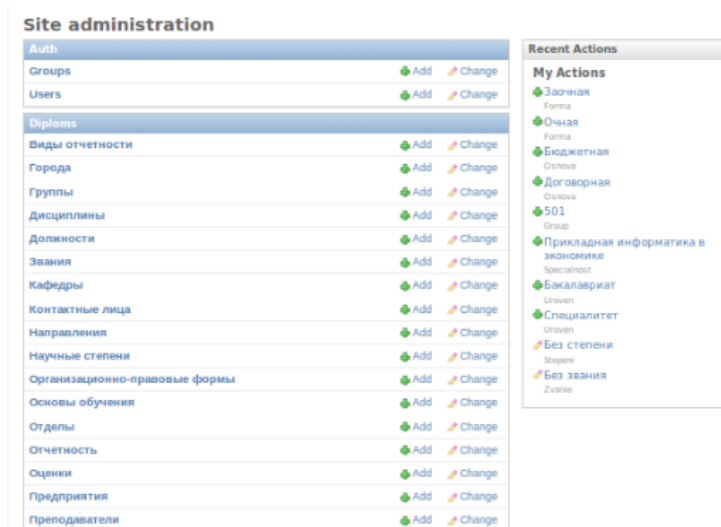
Site administration

Auth

| | | |
|---|---|---|
| Groups | Add | Change |
| Users | Add | Change |

Diploms

| | | |
|---|---|---|
| Виды отчетности | Add | Change |
| Города | Add | Change |
| Группы | Add | Change |
| Дисциплины | Add | Change |
| Должности | Add | Change |
| Звания | Add | Change |
| Кафедры | Add | Change |
| Контактные лица | Add | Change |
| Направления | Add | Change |
| Научные степени | Add | Change |
| Организационно-правовые формы | Add | Change |
| Основы обучения | Add | Change |
| Отделы | Add | Change |
| Отчетность | Add | Change |
| Оценки | Add | Change |
| Предприятия | Add | Change |
| Преподаватели | Add | Change |

Recent Actions

My Actions

Заочная
Forma

Очная
Forma

Бюджетная
Osnova

Договорная
Osnova

501
Group

Прикладная информатика в экономике
Specialnost

Бакалавриат
Uroven

Специалитет
Uroven

Без степени
Stepeni

Без звания
Zvanie